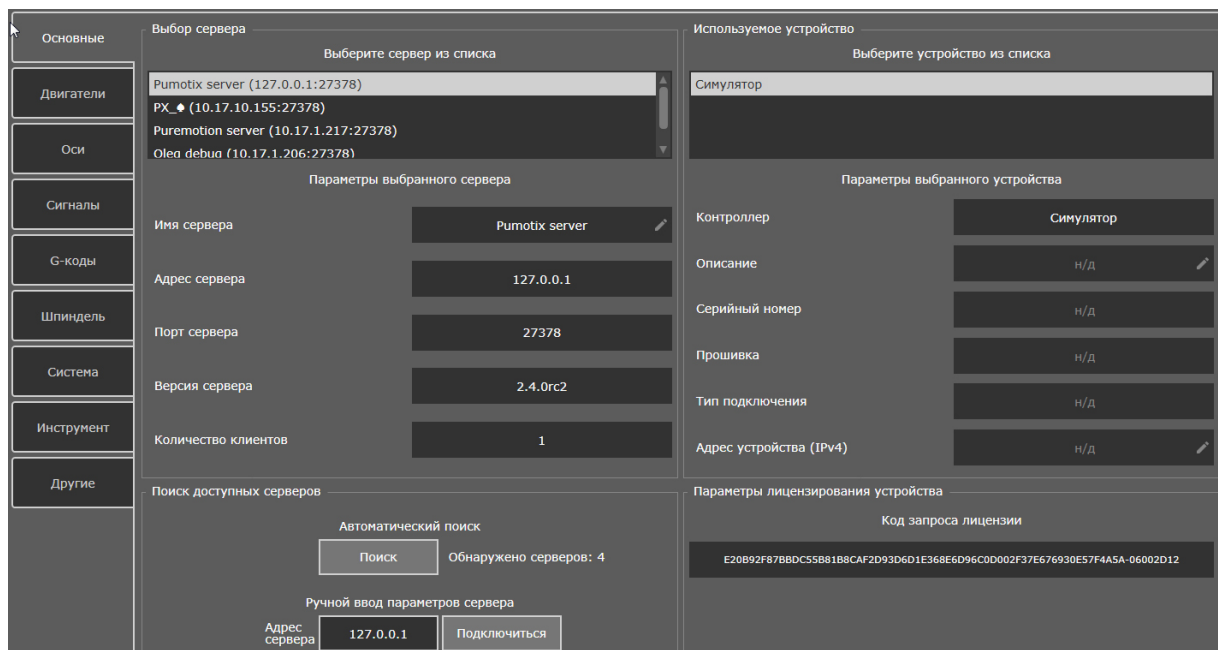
Основные

Двигатели

Оси

Сигналы

G-коды

Шпиндель

Система

Инструмент

Другие

Выбор сервера

Выберите сервер из списка

Pumotix server (127.0.0.1:27378)
PX_♠ (10.17.10.155:27378)
Puremotion server (10.17.1.217:27378)
Oleg debug (10.17.1.206:27378)

Параметры выбранного сервера

| | |
|---|---|
| Имя сервера | Pumotix server |
| Адрес сервера | 127.0.0.1 |
| Порт сервера | 27378 |
| Версия сервера | 2.4.0rc2 |
| Количество клиентов | 1 |

Используемое устройство

Выберите устройство из списка

Симулятор

Параметры выбранного устройства

| | |
|---|---|
| Контроллер | Симулятор |
| Описание | н/д |
| Серийный номер | н/д |
| Прошивка | н/д |
| Тип подключения | н/д |
| Адрес устройства (IPv4) | н/д |

Поиск доступных серверов

Автоматический поиск

Поиск Обнаружено серверов: 4

Ручной ввод параметров сервера

Адрес сервера 127.0.0.1 Подключиться

Параметры лицензирования устройства

Код запроса лицензии

E20B92F87BBDC55B81B8CAF2D93D6D1E368E6D96C0D002F37E676930E57F4A5A-06002D12